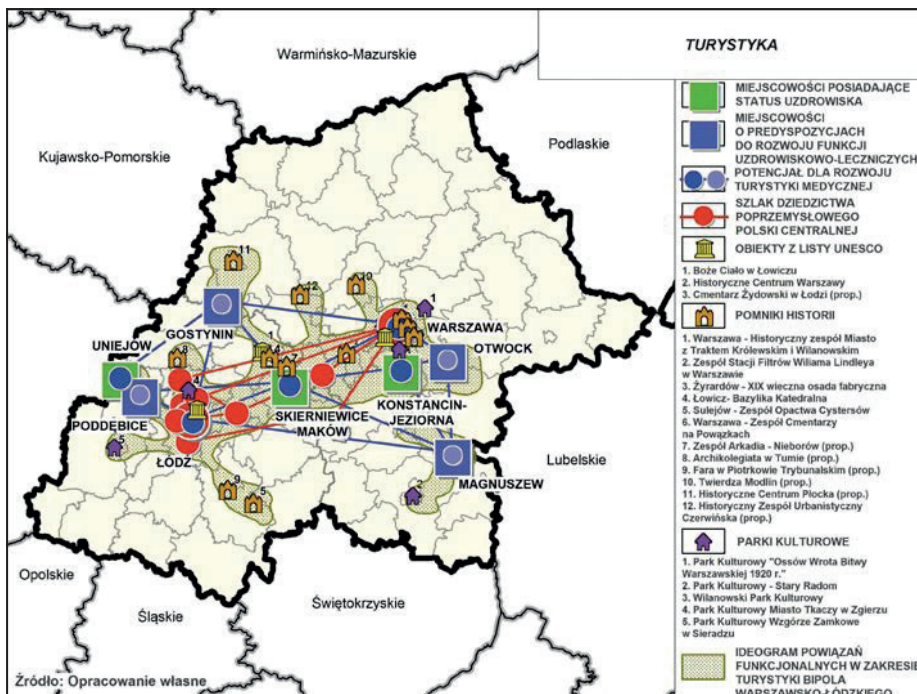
TURYSTYKA

Warmińsko-Mazurskie

Kujawsko-Pomorskie

Podlaskie

Lubelskie

Opolskie

Śląskie

Świętokrzyskie

MIEJSCOWOŚCI POSIADAJĄCE STATUS UZDROWISKA

MIEJSCOWOŚCI O PREDYSPOZYCJACH DO ROZWOJU FUNKCJI UZDROWISKOWO-LECZNICZYCH

POTENCJAŁ DLA ROZWOJU TURYSTYKI MEDYCZNEJ

SZLAK DZIEDZICTWA POPRZEMYSŁOWEGO POLSKI CENTRALNEJ

OBIEKTY Z LISTY UNESCO

1. Boże Ciało w Łowiczu
2. Historyczne Centrum Warszawy
3. Cmentarz Żydowski w Łodzi (prop.)

POMNIKI HISTORII

1. Warszawa - Historyczny zespół Miasto z Traktem Królewskim i Wilanowskim
2. Zespół Stacji Filtrów Wiliama Lindleya w Warszawie
3. Żyrardów - XIX wieczna osada fabryczna
4. Łowicz- Bazylika Katedralna
5. Sulejów - Zespół Opactwa Cystersów
6. Warszawa - Zespół Cmentarzy na Powązkach
7. Zespół Arkadia - Nieborów (prop.)
8. Archikolegiata w Tumie (prop.)
9. Fara w Piotrkowie Trybunalskim (prop.)
10. Twierdza Modlin (prop.)
11. Historyczne Centrum Płocka (prop.)
12. Historyczny Zespół Urbanistyczny Czerwińska (prop.)

PARKI KULTUROWE

1. Park Kulturowy "Ossów Wrota Bitwy Warszawskiej 1920 r."
2. Park Kulturowy - Stary Radom
3. Wilanowski Park Kulturowy
4. Park Kulturowy Miasto Tkaczy w Zgierzu
5. Park Kulturowy Wzgórze Zamkowe w Sieradzu

IDEOGRAM POWIĄZAŃ FUNKCJONALNYCH W ZAKRESIE TURYSTYKI BIPOLA WARSZAWSKO-ŁÓDZKIEGO

GOSTYNIN
UNIEJÓW
PODDĘBICE
ŁÓDŹ
SKIERNIEWICE
MAKÓW
WARSZAWA
OTWOCK
KONSTANCIN-JEZIORNA
MAGNUSZEW

11 12 10 1 2 3 6 1 8 4 3 7 4 5 9 5 2 3

Źródło: Opracowanie własne